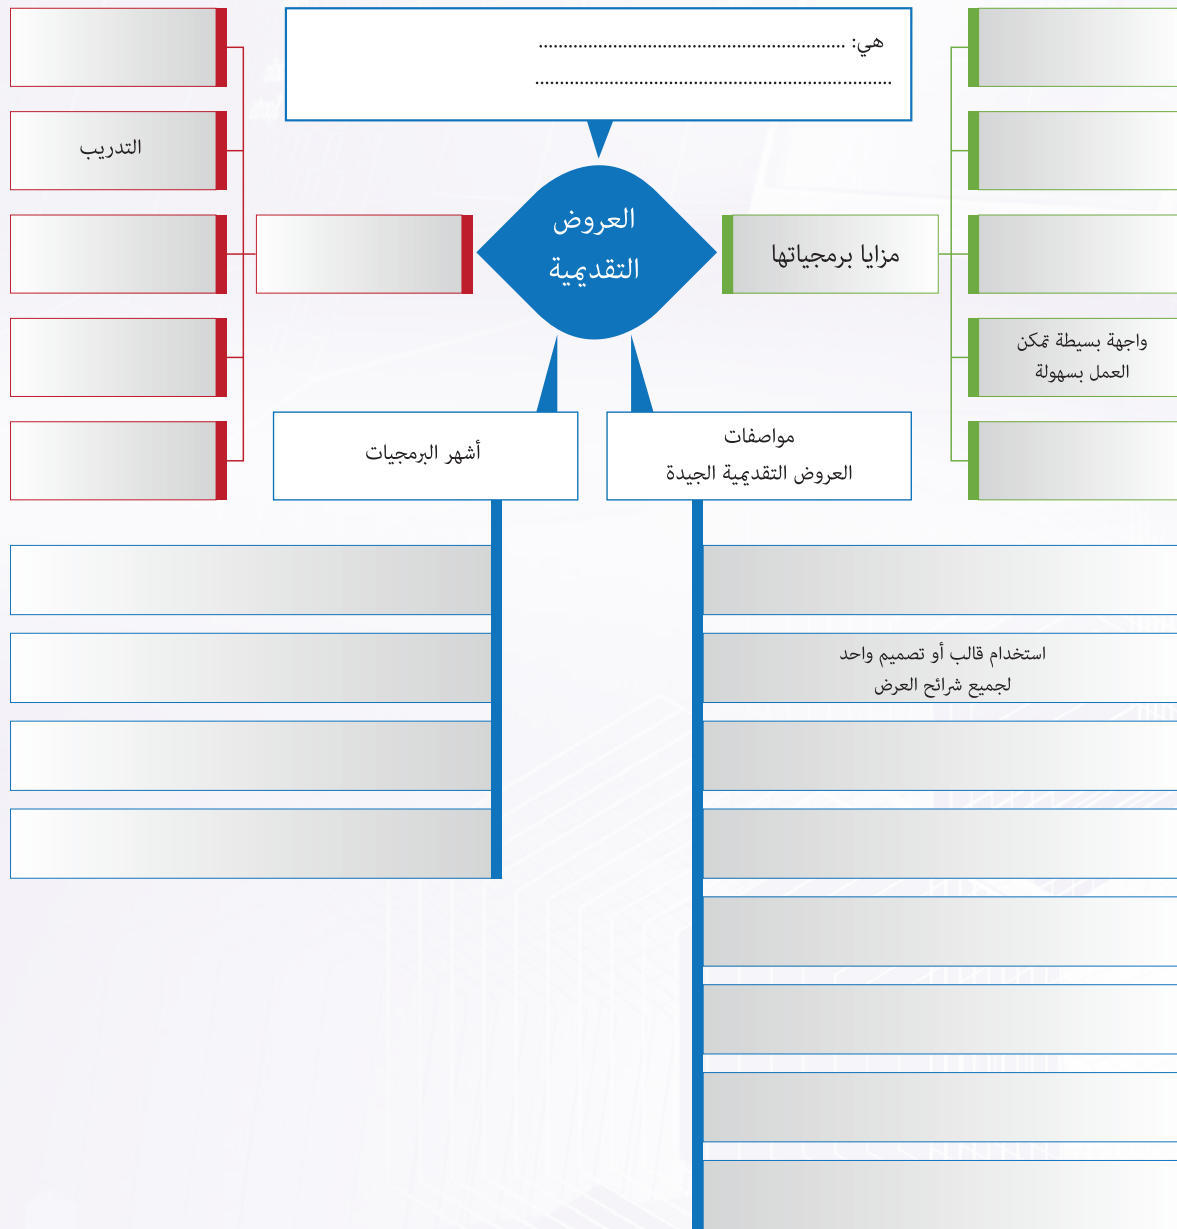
هي: ..........................................................
..........................................................................

العروض التقديمية

التدريب

مزايا برمجياتها

واجهة بسيطة تمكن العمل بسهولة

أشهر البرمجيات

مواصفات العروض التقديمية الجيدة

استخدام قالب أو تصميم واحد لجميع شرائح العرض